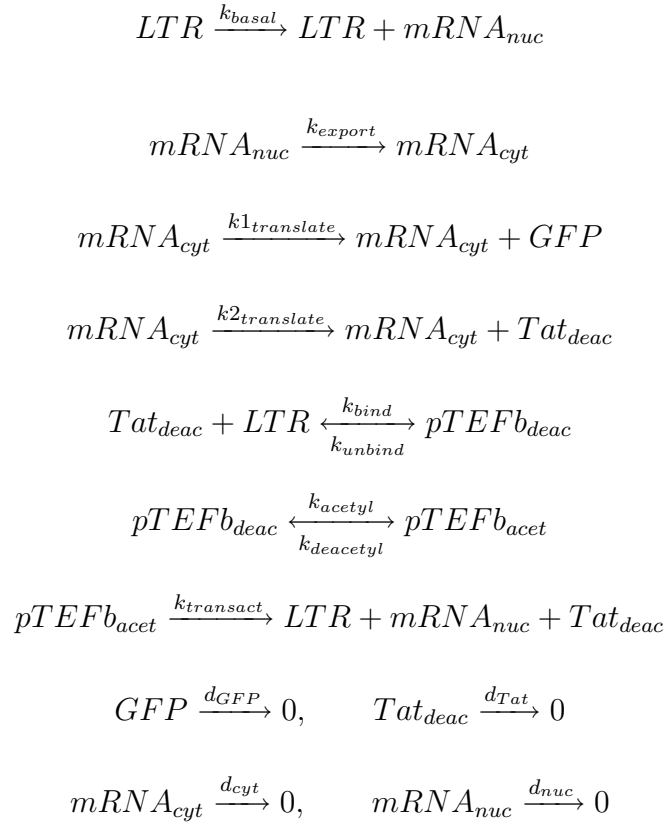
$LTR \xrightarrow{k_{basal}} LTR + mRNA_{nuc}$

$mRNA_{nuc} \xrightarrow{k_{export}} mRNA_{cyt}$

$mRNA_{cyt} \xrightarrow{k1_{translate}} mRNA_{cyt} + GFP$

$mRNA_{cyt} \xrightarrow{k2_{translate}} mRNA_{cyt} + Tat_{deac}$

$Tat_{deac} + LTR \underset{k_{unbind}}{\overset{k_{bind}}{\longleftrightarrow}} pTEFb_{deac}$

$pTEFb_{deac} \underset{k_{deacetyl}}{\overset{k_{acetyl}}{\longleftrightarrow}} pTEFb_{acet}$

$pTEFb_{acet} \xrightarrow{k_{transact}} LTR + mRNA_{nuc} + Tat_{deac}$

$GFP \xrightarrow{d_{GFP}} 0, \qquad Tat_{deac} \xrightarrow{d_{Tat}} 0$

$mRNA_{cyt} \xrightarrow{d_{cyt}} 0, \qquad mRNA_{nuc} \xrightarrow{d_{nuc}} 0$